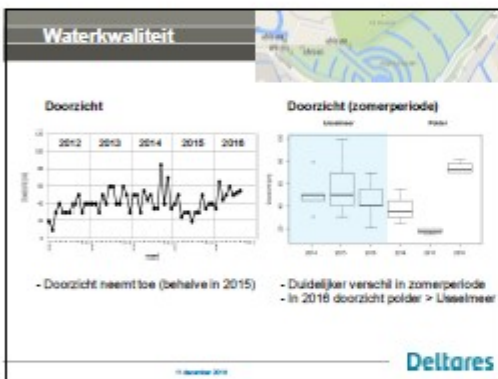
Waterkwaliteit

Doorzicht

| 2012 | 2013 | 2014 | 2015 | 2016 |
|---|---|---|---|---|

Doorzicht (zomerperiode)

IJsselmeer

Polder

- Doorzicht neemt toe (behalve in 2015)

- Duidelijker verschil in zomerperiode
- In 2016 doorzicht polder > IJsselmeer

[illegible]

Deltares